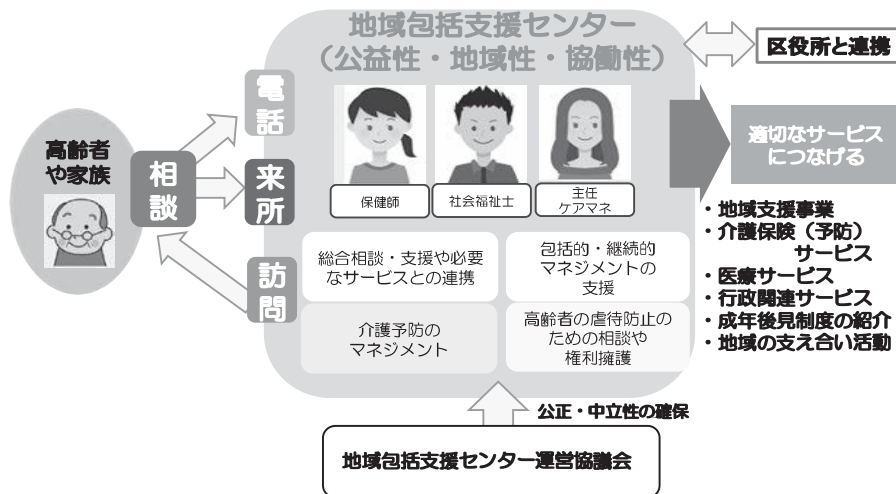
地域包括支援センター
（公益性・地域性・協働性）

区役所と連携

高齢者や家族

相談

電話

来所

訪問

保健師

社会福祉士

主任ケアマネ

適切なサービスにつなげる

・地域支援事業
・介護保険（予防）サービス
・医療サービス
・行政関連サービス
・成年後見制度の紹介
・地域の支え合い活動

総合相談・支援や必要なサービスとの連携

包括的・継続的マネジメントの支援

介護予防のマネジメント

高齢者の虐待防止のための相談や権利擁護

公正・中立性の確保

地域包括支援センター運営協議会